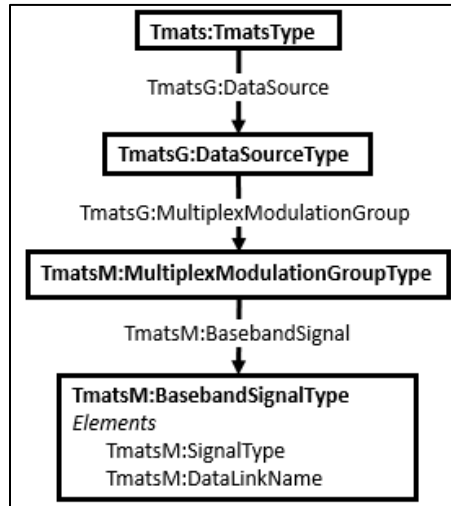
Tmats:TmatsType

TmatsG:DataSource

TmatsG:DataSourceType

TmatsG:MultiplexModulationGroup

TmatsM:MultiplexModulationGroupType

TmatsM:BasebandSignal

TmatsM:BasebandSignalType
Elements
TmatsM:SignalType
TmatsM:DataLinkName